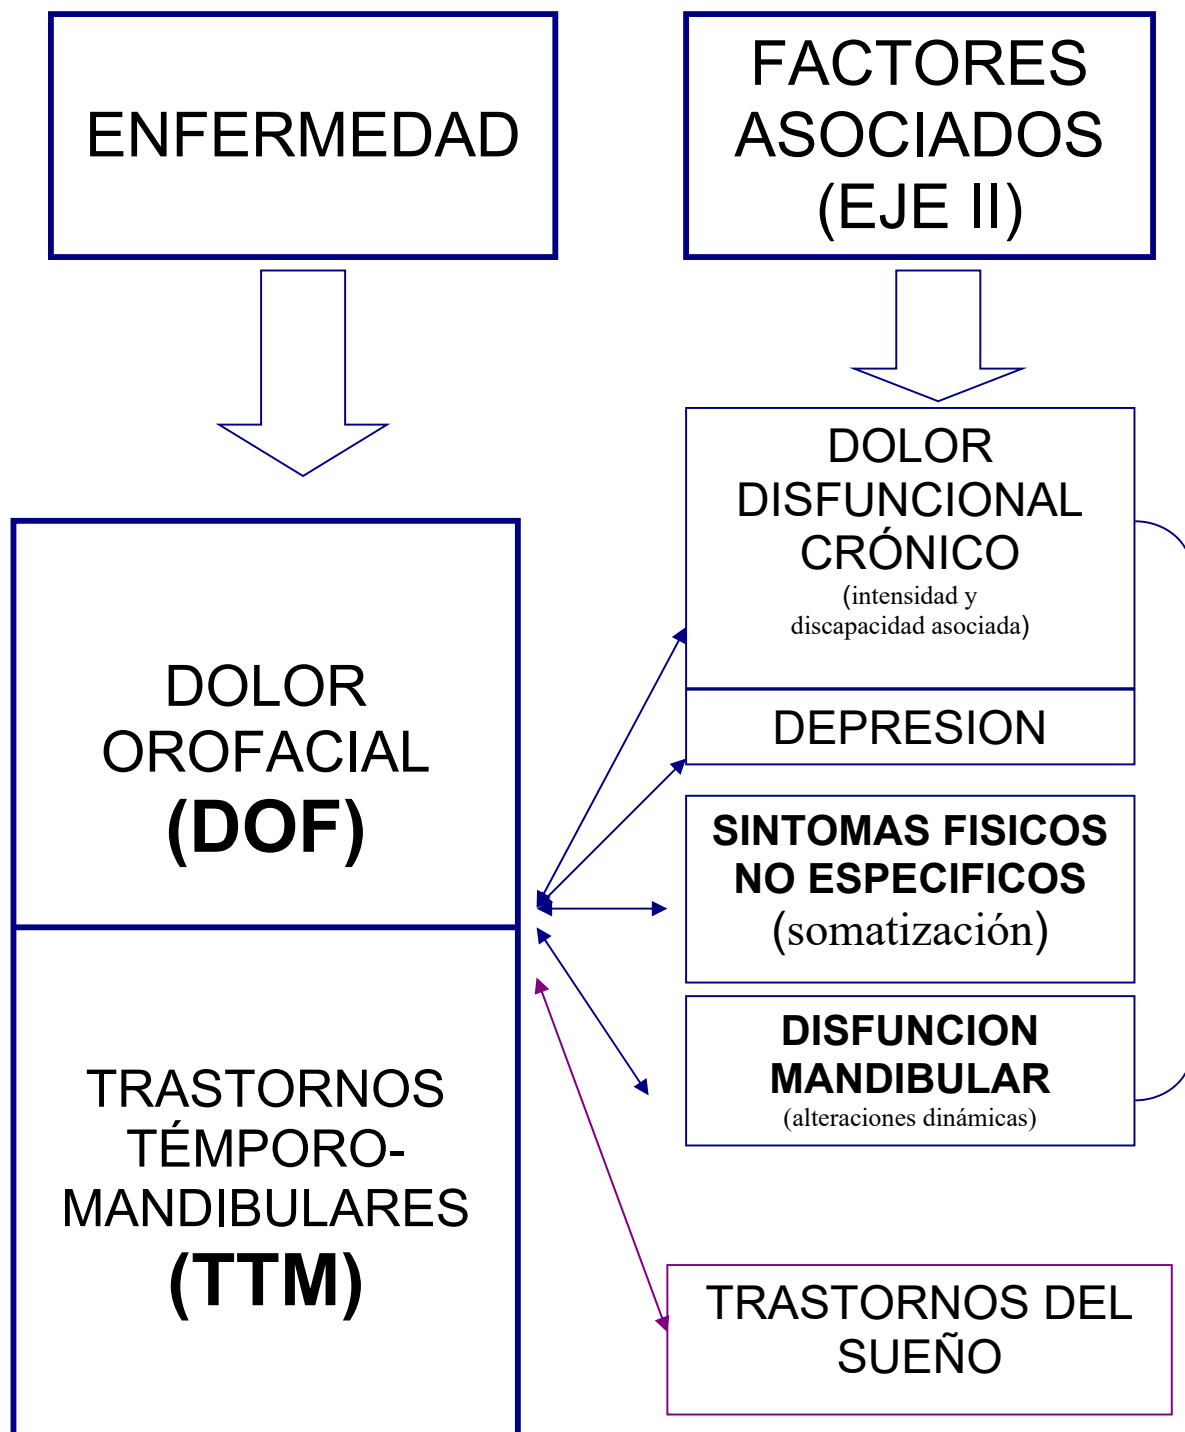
ENFERMEDAD

FACTORES ASOCIADOS (EJE II)

DOLOR OROFACIAL (DOF)

TRASTORNOS TÉMPORO-MANDIBULARES (TTM)

DOLOR DISFUNCIONAL CRÓNICO (intensidad y discapacidad asociada)

DEPRESION

SINTOMAS FISICOS NO ESPECIFICOS (somatización)

DISFUNCION MANDIBULAR (alteraciones dinámicas)

TRASTORNOS DEL SUEÑO